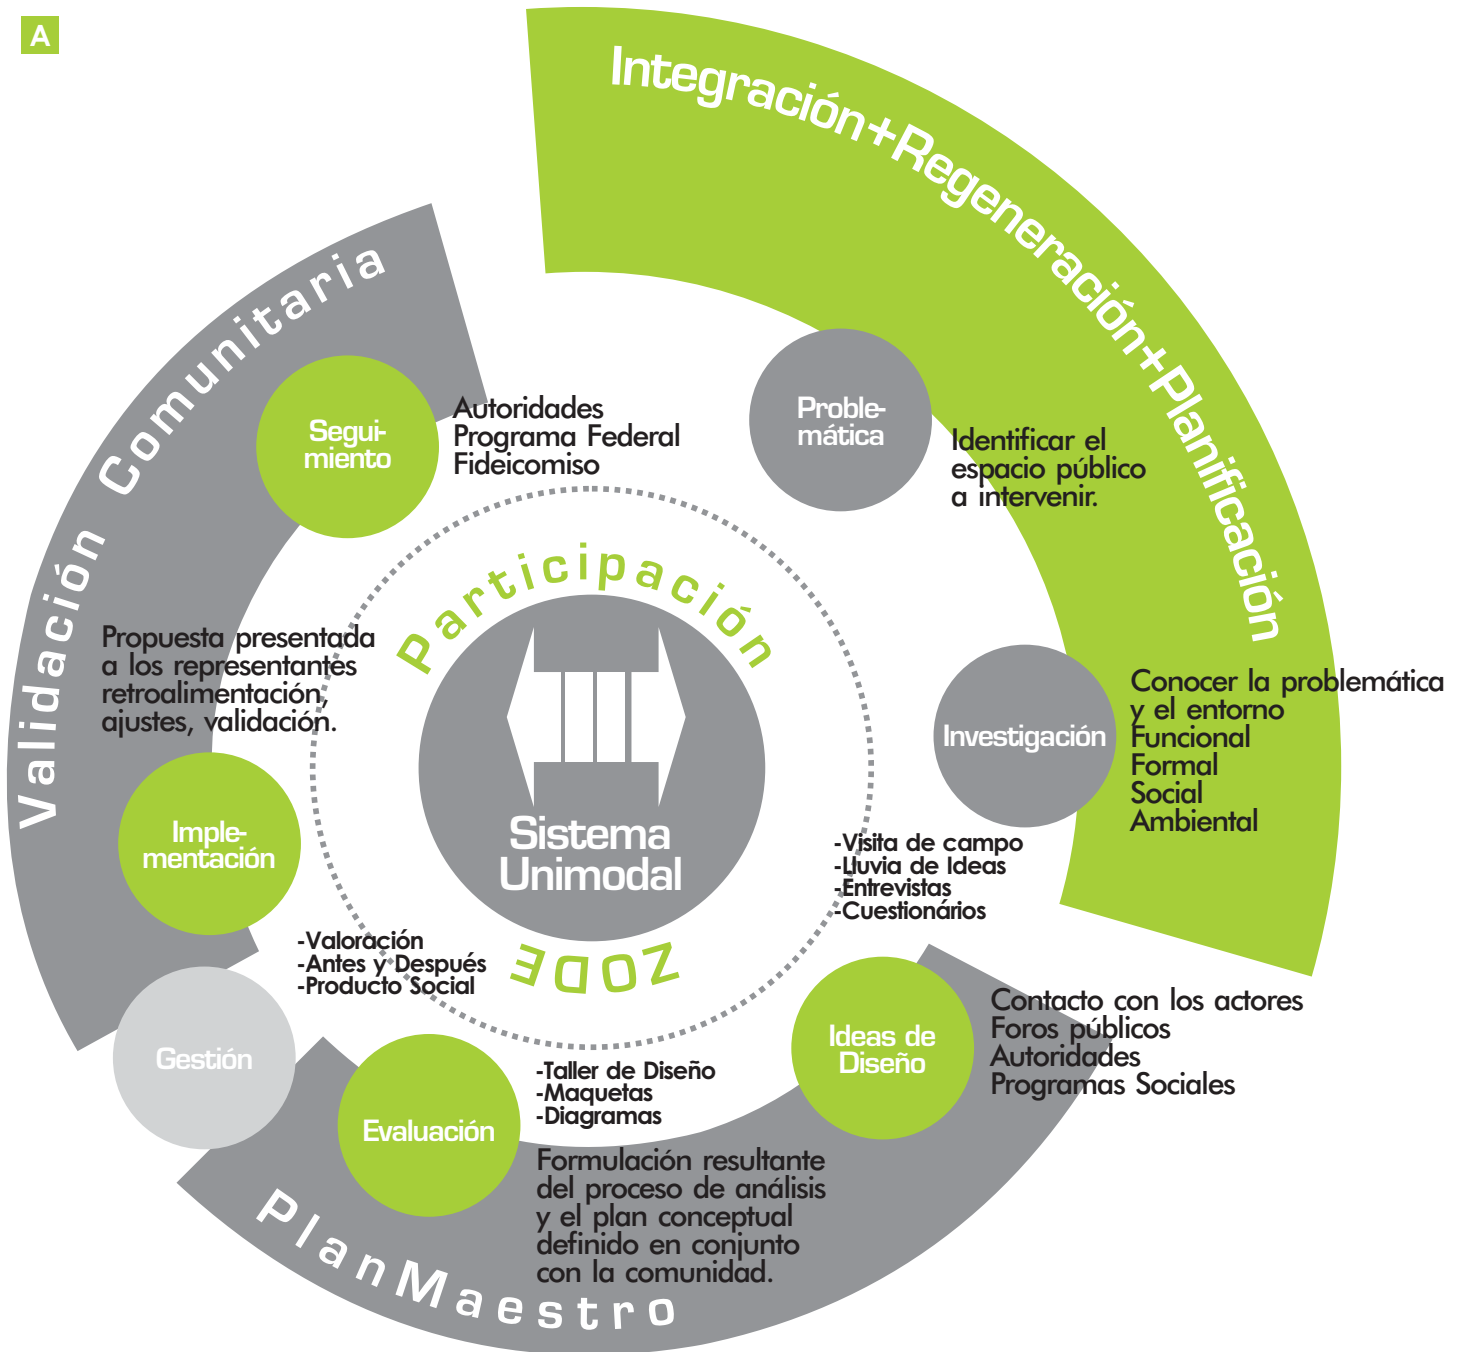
A

Integración+Regeneración+Planificación

Validación Comunitaria

Seguimiento

Autoridades
Programa Federal
Fideicomiso

Problemática

Identificar el espacio público a intervenir.

Participación

Propuesta presentada a los representantes retroalimentación, ajustes, validación.

Investigación

Conocer la problemática y el entorno
Funcional
Formal
Social
Ambiental

Sistema Unimodal

Implementación

-Visita de campo
-Lluvia de Ideas
-Entrevistas
-Cuestionários

-Valoración
-Antes y Después
-Producto Social

ZODE

Gestión

Ideas de Diseño

Contacto con los actores
Foros públicos
Autoridades
Programas Sociales

Evaluación

-Taller de Diseño
-Maquetas
-Diagramas

Formulación resultante del proceso de análisis y el plan conceptual definido en conjunto con la comunidad.

PlanMaestro